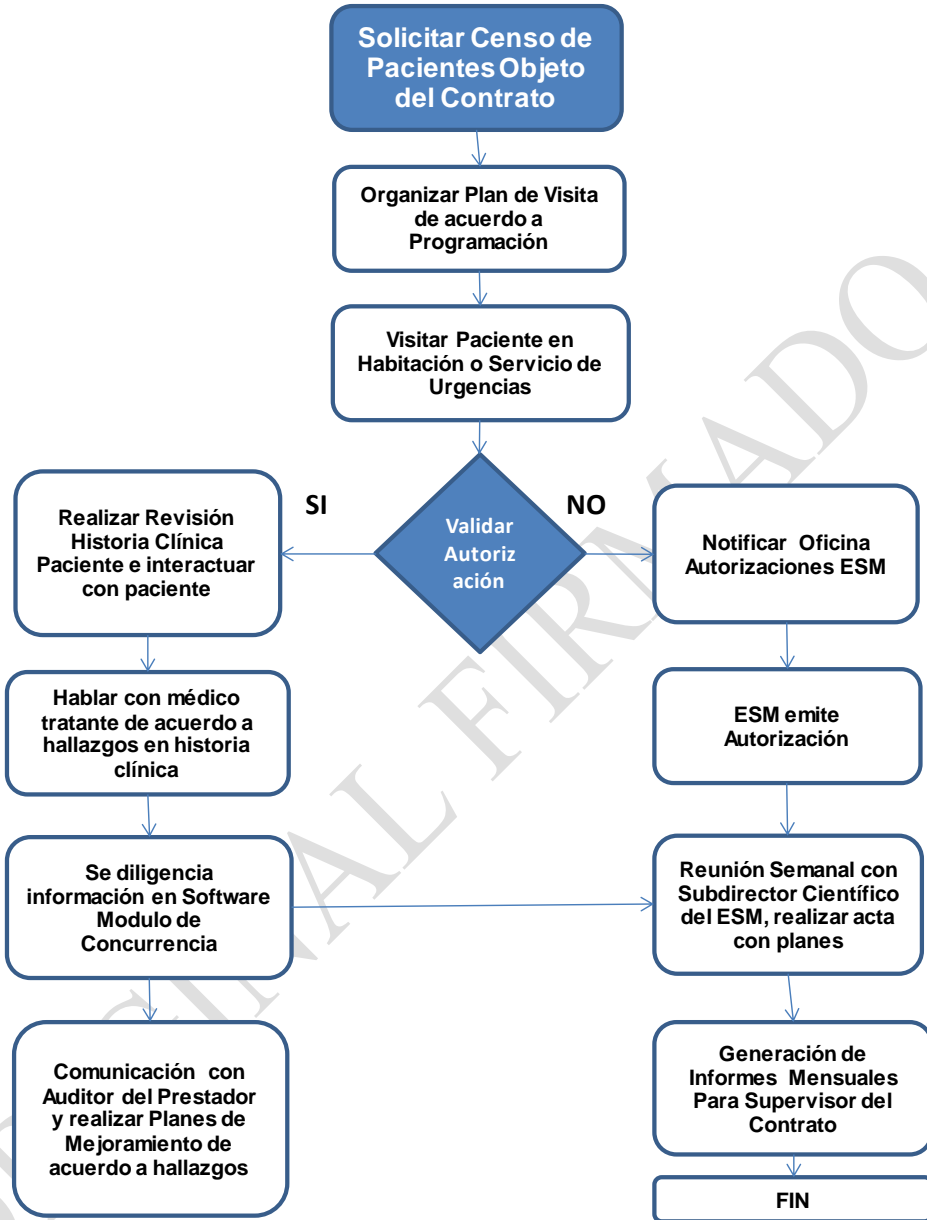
Solicitar Censo de Pacientes Objeto del Contrato

Organizar Plan de Visita de acuerdo a Programación

Visitar Paciente en Habitación o Servicio de Urgencias

SI

Validar Autoriz ación

NO

Realizar Revisión Historia Clínica Paciente e interactuar con paciente

Notificar Oficina Autorizaciones ESM

Hablar con médico tratante de acuerdo a hallazgos en historia clínica

ESM emite Autorización

Se diligencia información en Software Modulo de Concurrencia

Reunión Semanal con Subdirector Científico del ESM, realizar acta con planes

Comunicación con Auditor del Prestador y realizar Planes de Mejoramiento de acuerdo a hallazgos

Generación de Informes Mensuales Para Supervisor del Contrato

FIN

ORIGINAL FIRMADO